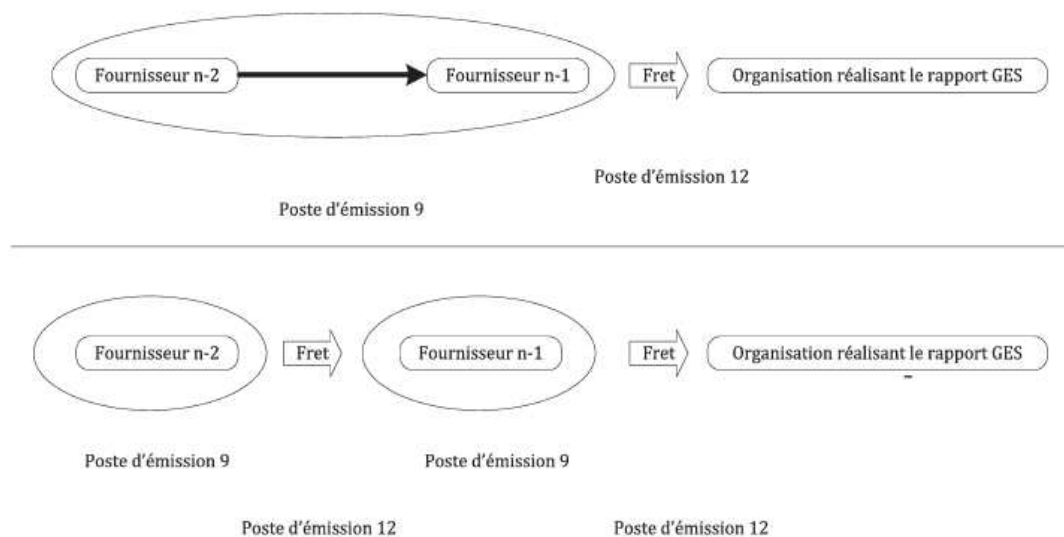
Fournisseur n-2

Fournisseur n-1

Fret

Organisation réalisant le rapport GES

Poste d'émission 12

Poste d'émission 9

Fournisseur n-2

Fret

Fournisseur n-1

Fret

Organisation réalisant le rapport GES

Poste d'émission 9

Poste d'émission 9

Poste d'émission 12

Poste d'émission 12